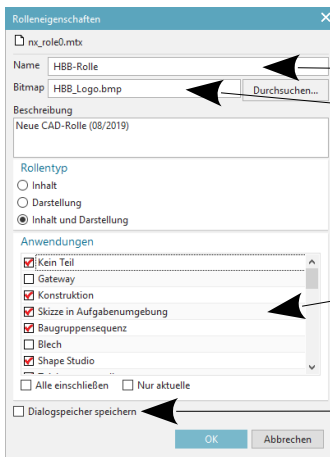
Rolleneigenschaften

nx_role0.mtx

Name HBB-Rolle

Bitmap HBB_Logo.bmp Durchsuchen...

Beschreibung

Neue CAD-Rolle (08/2019)

Rollentyp

Inhalt

Darstellung

Inhalt und Darstellung

Anwendungen

Kein Teil

Gateway

Konstruktion

Skizze in Aufgabenumgebung

Baugruppensequenz

Blech

Shape Studio

Alle einschließen

Nur aktuelle

Dialogspeicher speichern

OK

Abbrechen